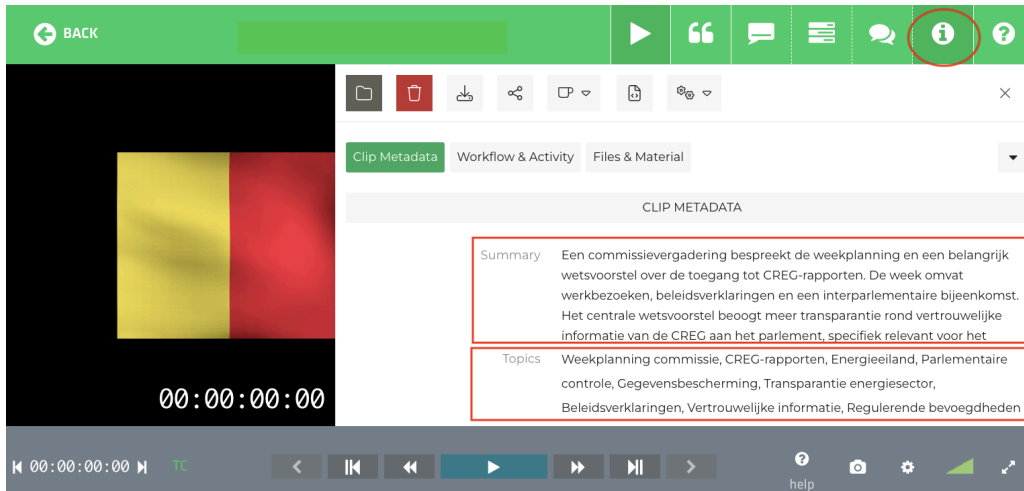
BACK

Clip Metadata Workflow & Activity Files & Material

CLIP METADATA

Summary Een commissievergadering bespreekt de weekplanning en een belangrijk wetsvoorstel over de toegang tot CREG-rapporten. De week omvat werkbezoeken, beleidsverklaringen en een interparlementaire bijeenkomst. Het centrale wetsvoorstel beoogt meer transparantie rond vertrouwelijke informatie van de CREG aan het parlement, specifiek relevant voor het

Topics Weekplanning commissie, CREG-rapporten, Energieeiland, Parlementaire controle, Gegevensbescherming, Transparantie energiesector, Beleidsverklaringen, Vertrouwelijke informatie, Regulerende bevoegdheden

00:00:00:00

00:00:00:00 TC

help